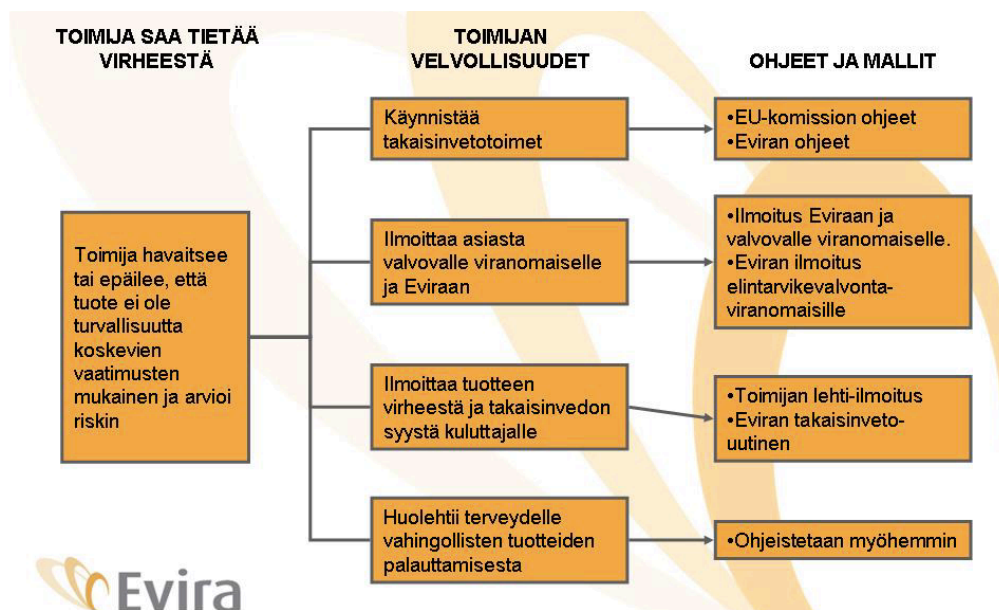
TOIMIJA SAA TIETÄÄ VIRHEESTÄ

TOIMIJAN VELVOLLISUUDET

OHJEET JA MALLIT

Toimija havaitsee tai epäilee, että tuote ei ole turvallisuutta koskevien vaatimusten mukainen ja arvioi riskin

Käynnistää takaisinvetotoimet

•EU-komission ohjeet
•Eviran ohjeet

Ilmoittaa asiasta valvovalle viranomaiselle ja Eviraan

•Ilmoitus Eviraan ja valvovalle viranomaiselle.
•Eviran ilmoitus elintarvikevalvonta-viranomaisille

Ilmoittaa tuotteen virheestä ja takaisinvedon syystä kuluttajalle

•Toimijan lehti-ilmoitus
•Eviran takaisinveto-uutinen

Huolehtii terveydelle vahingollisten tuotteiden palauttamisesta

•Ohjeistetaan myöhemmin

Evira